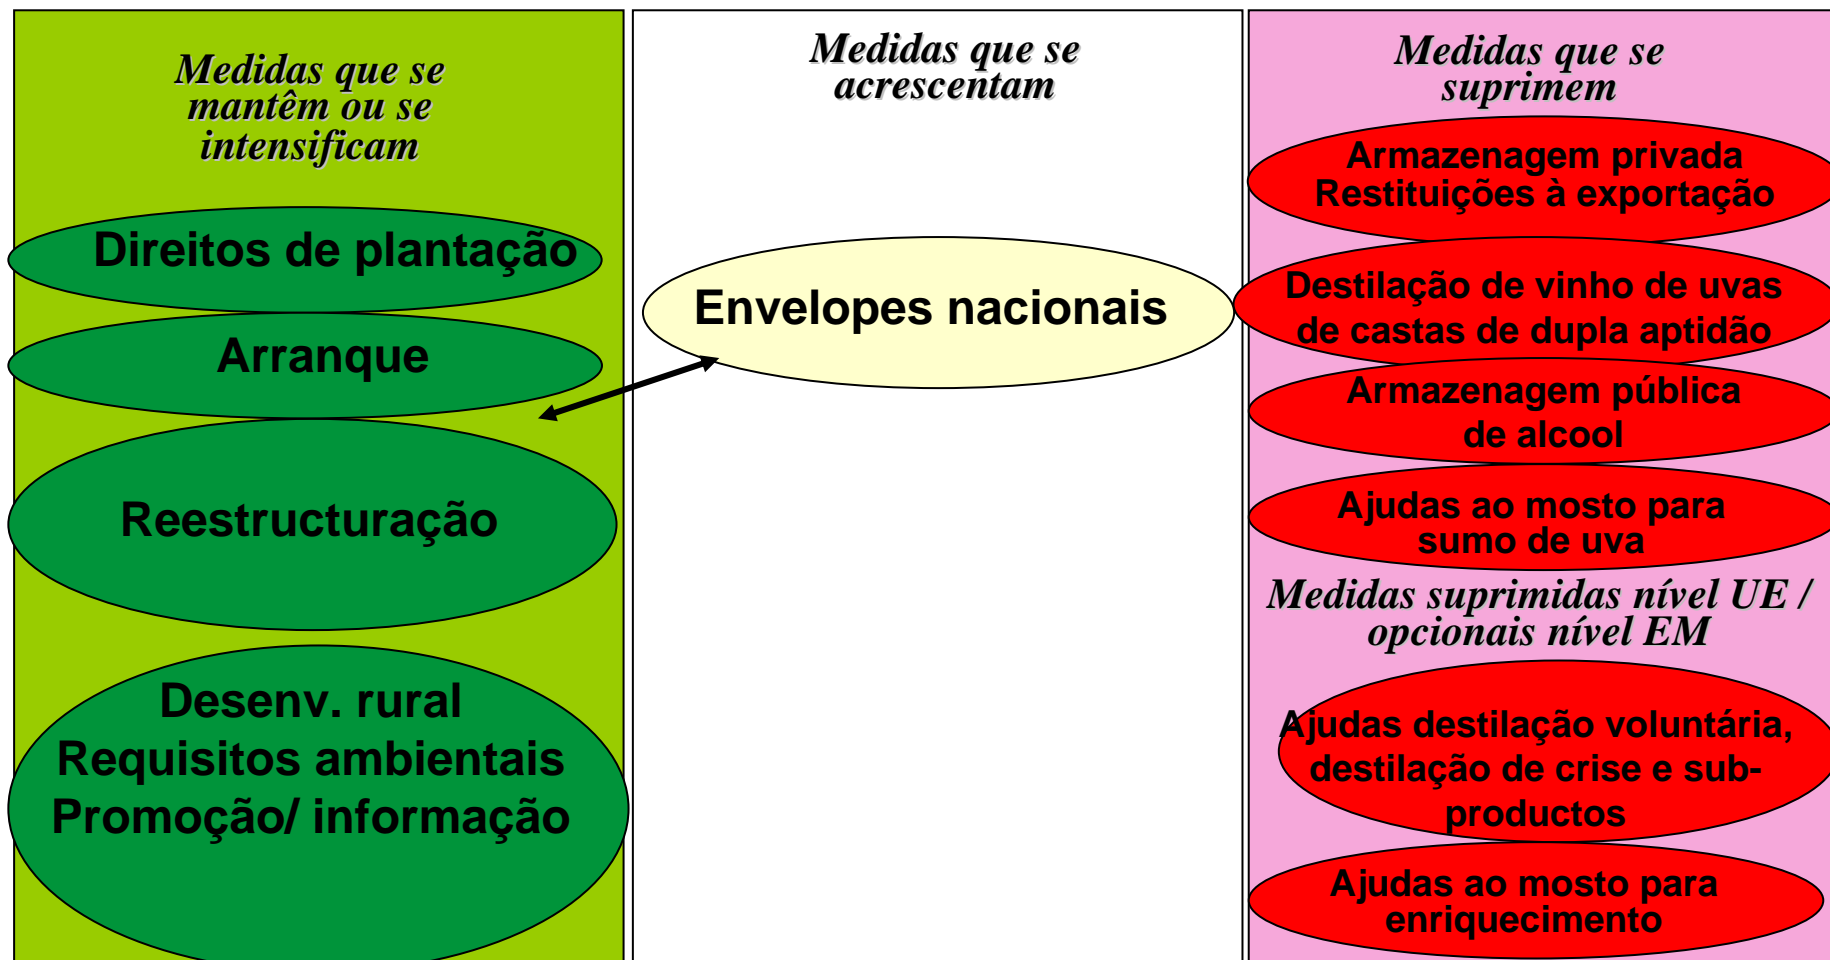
Medidas que se mantêm ou se intensificam

Direitos de plantação

Arranque

Reestructuração

Desenv. rural
Requisitos ambientais
Promoção/ informação

Medidas que se acrescentam

Envelopes nacionais

Medidas que se suprimem

Armazenagem privada
Restituições à exportação

Destilação de vinho de uvas de castas de dupla aptidão

Armazenagem pública de alcool

Ajudas ao mosto para sumo de uva

Medidas suprimidas nível UE / opcionais nível EM

Ajudas destilação voluntária, destilação de crise e subproductos

Ajudas ao mosto para enriquecimento